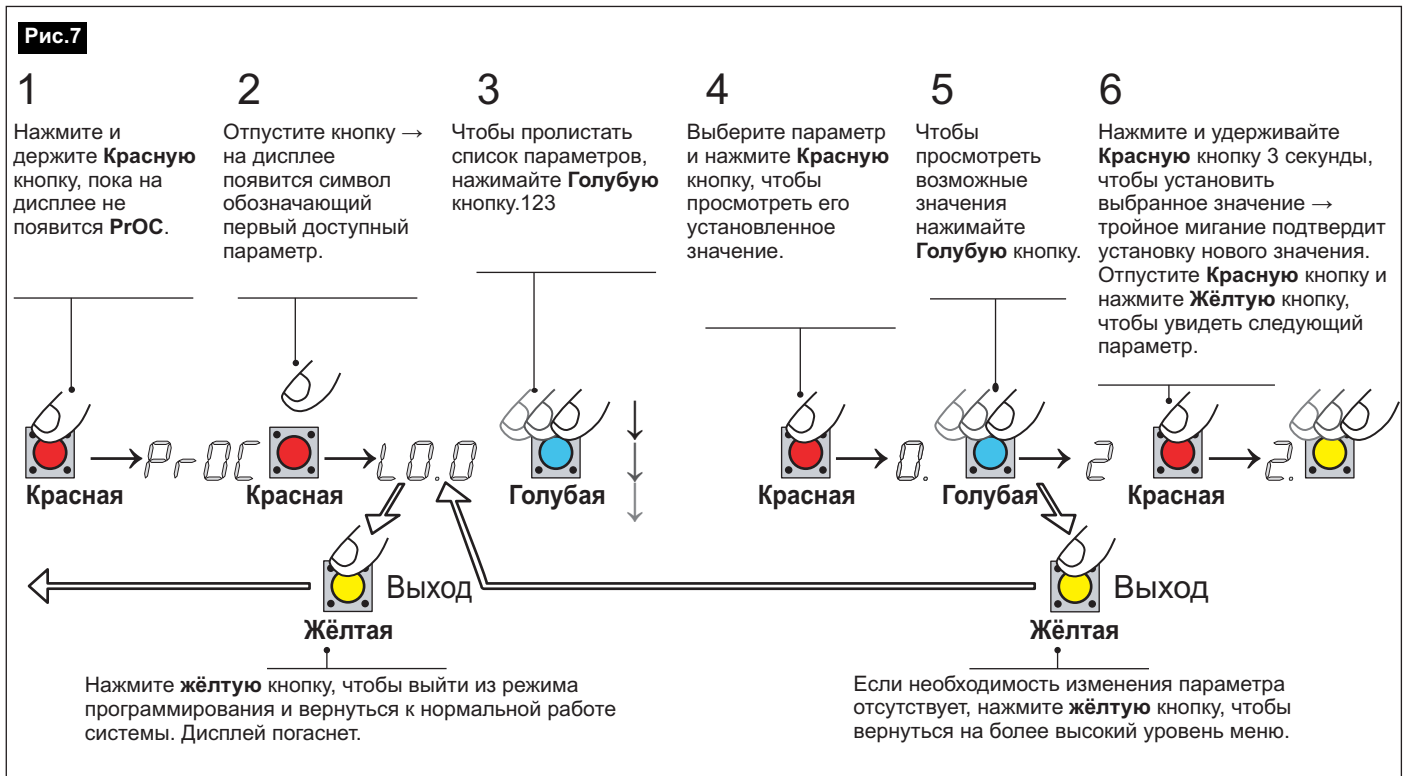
Рис.7

1
Нажмите и держите Красную кнопку, пока на дисплее не появится PrOC.

2
Отпустите кнопку → на дисплее появится символ обозначающий первый доступный параметр.

3
Чтобы пролистать список параметров, нажимайте Голубую кнопку.123

4
Выберите параметр и нажмите Красную кнопку, чтобы просмотреть его установленное значение.

5
Чтобы просмотреть возможные значения нажимайте Голубую кнопку.

6
Нажмите и удерживайте Красную кнопку 3 секунды, чтобы установить выбранное значение → тройное мигание подтвердит установку нового значения. Отпустите Красную кнопку и нажмите Жёлтую кнопку, чтобы увидеть следующий параметр.

Красная PrOC Красная L0.0 Голубая

Красная 0. Голубая 2 Красная 2.

Выход
Жёлтая

Выход
Жёлтая

Нажмите жёлтую кнопку, чтобы выйти из режима программирования и вернуться к нормальной работе системы. Дисплей погаснет.

Если необходимость изменения параметра отсутствует, нажмите жёлтую кнопку, чтобы вернуться на более высокий уровень меню.